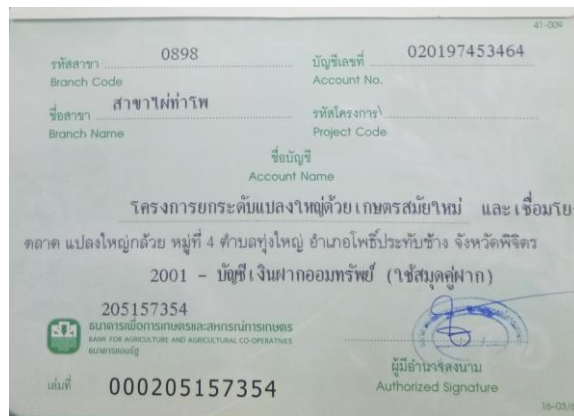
41-009

รหัสสาขา 0898
Branch Code

บัญชีเลขที่ 020197453464
Account No.

ชื่อสาขา สาขาไผ่ท่าโพ
Branch Name

รหัสโครงการ
Project Code

ชื่อบัญชี
Account Name

โครงการยกระดับแปลงใหญ่ด้วยเกษตรสมัยใหม่ และเชื่อมโย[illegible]
ตลาด แปลงใหญ่กล้วย หมู่ที่ 4 ตำบลทุ่งใหญ่ อำเภอโพธิ์ประทับช้าง จังหวัดพิจิตร
2001 - บัญชีเงินฝากออมทรัพย์ (ใช้สมุดคู่ฝาก)

205157354
ธนาคารเพื่อการเกษตรและสหกรณ์การเกษตร
BANK FOR AGRICULTURE AND AGRICULTURAL CO-OPERATIVES
ธนาคารของรัฐ

เล่มที่ 000205157354

ผู้มีอำนาจลงนาม
Authorized Signature

16-03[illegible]